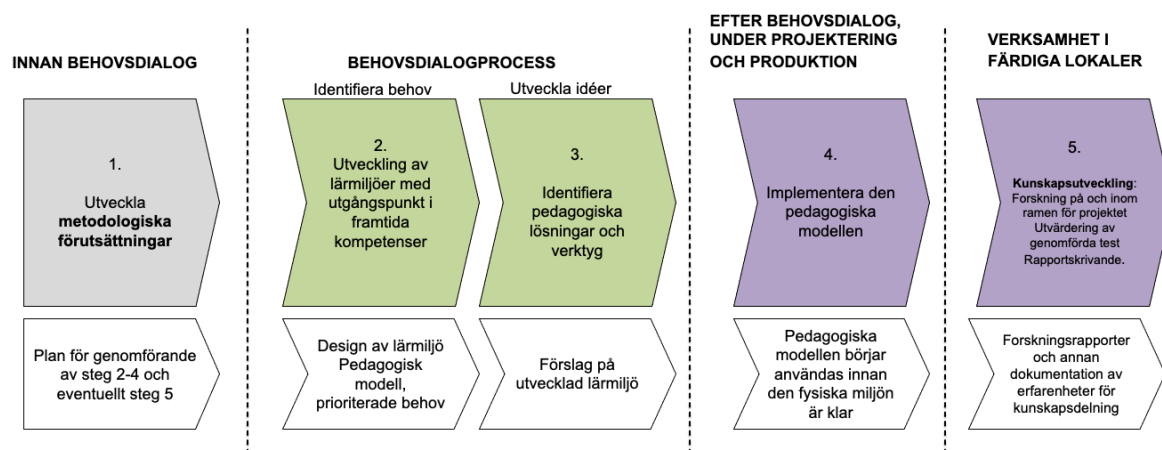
INNAN BEHOVSDIALOG

1.

Utveckla **metodologiska förutsättningar**

Plan för genomförande av steg 2-4 och eventuellt steg 5

BEHOVSDIALOGPROCESS

Identifiera behov

2.
Utveckling av lärmiljöer med utgångspunkt i framtida kompetenser

Design av lärmiljö Pedagogisk modell, prioriterade behov

Utveckla idéer

3.
Identifiera pedagogiska lösningar och verktyg

Förslag på utvecklad lärmiljö

EFTER BEHOVSDIALOG, UNDER PROJEKTERING OCH PRODUKTION

4.

Implementera den pedagogiska modellen

Pedagogiska modellen börjar användas innan den fysiska miljön är klar

VERKSAMHET I FÄRDIGA LOKALER

5.

**Kunskapsutveckling**: Forskning på och inom ramen för projektet Utvärdering av genomförda test Rapportskrivande.

Forskningsrapporter och annan dokumentation av erfarenheter för kunskapsdelning